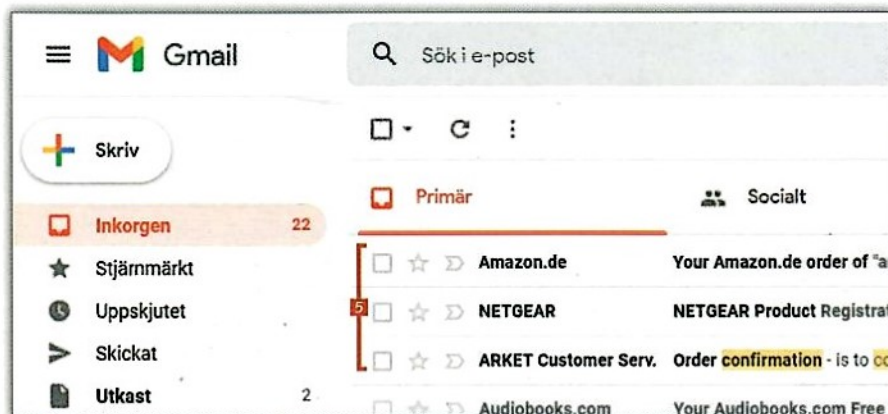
Gmail

Sök i e-post

Skriv

Inkorgen 22

Stjärnmärkt

Uppskjutet

Skickat

Utkast 2

Primär

Socialt

Amazon.de Your Amazon.de order of "a

5

NETGEAR NETGEAR Product Registrat

ARKET Customer Serv. Order confirmation - is to co

Audiobooks.com Your Audiobooks.com Free